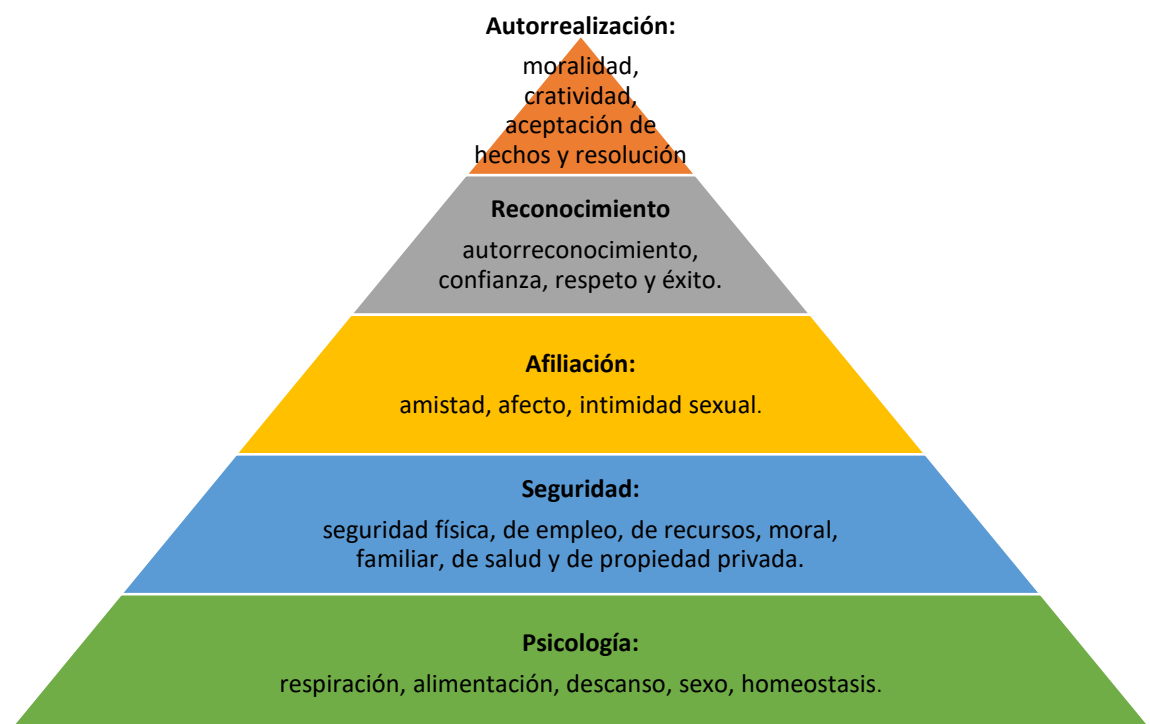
Autorrealización:

moralidad, cratividad, aceptación de hechos y resolución

Reconocimiento

autorreconocimiento, confianza, respeto y éxito.

Afiliación:

amistad, afecto, intimidad sexual.

Seguridad:

seguridad física, de empleo, de recursos, moral, familiar, de salud y de propiedad privada.

Psicología:

respiración, alimentación, descanso, sexo, homeostasis.